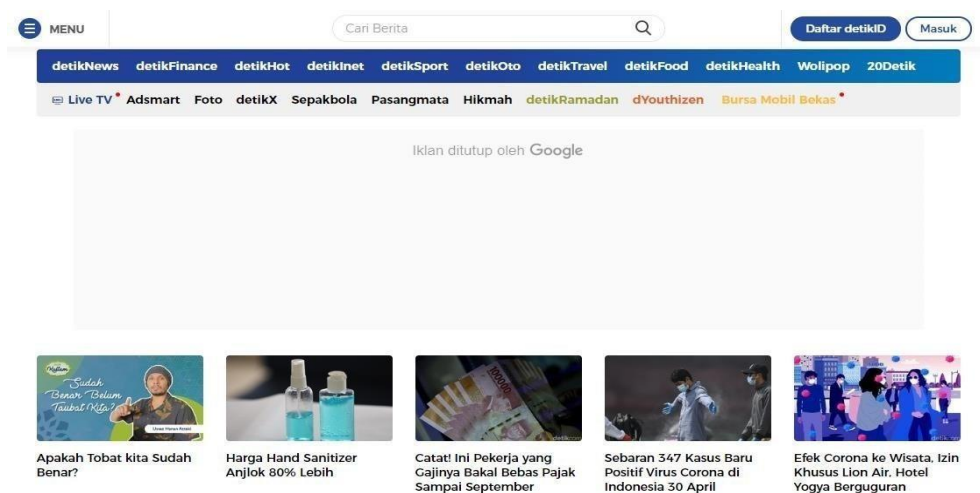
MENU

Cari Berita

Daftar detikID Masuk

detikNews detikFinance detikHot detikInet detikSport detikOto detikTravel detikFood detikHealth Wolipop 20Detik

Live TV Adsmart Foto detikX Sepakbola Pasangmata Hikmah detikRamadan dYouthizen Bursa Mobil Bekas

Iklan ditutup oleh Google

Sudah Benar Belum Taubat Kita?

Apakah Tobat kita Sudah Benar?

Harga Hand Sanitizer Anjlok 80% Lebih

Catat! Ini Pekerja yang Gajinya Bakal Bebas Pajak Sampai September

Sebaran 347 Kasus Baru Positif Virus Corona di Indonesia 30 April

Efek Corona ke Wisata, Izin Khusus Lion Air, Hotel Yogya Berguguran